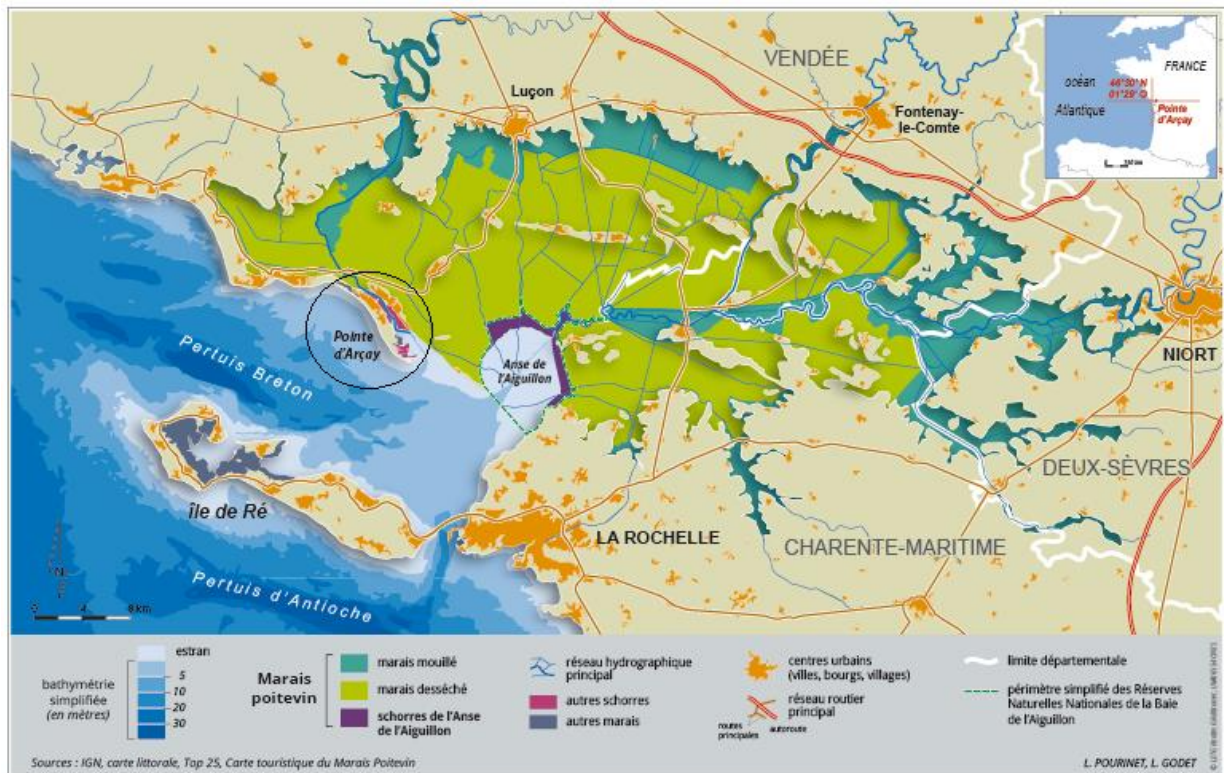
VENDÉE

FRANCE

océan

Atlantique

46°30' N
01°29' O

Pointe d'Arçay

Luçon

Fontenay-le-Comte

Pointe d'Arçay

Pertuis Breton

Anse de l'Aiguillon

NIORT

DEUX-SÈVRES

Île de Ré

LA ROCHELLE

CHARENTE-MARITIME

Pertuis d'Antioche

N

0 4 8 km

bathymétrie simplifiée (en mètres)

estran
5
10
20
30

Marais poitevin

marais mouillé
marais desséché
schorres de l'Anse de l'Aiguillon

réseau hydrographique principal

autres schorres
autres marais

centres urbains (villes, bourgs, villages)

réseau routier principal

routes principales
autoroute

limite départementale

périmètre simplifié des Réserves Naturelles Nationales de la Baie de l'Aiguillon

Sources : IGN, carte littorale, Top 25, Carte touristique du Marais Poitevin

L. POURINET, L. GODET